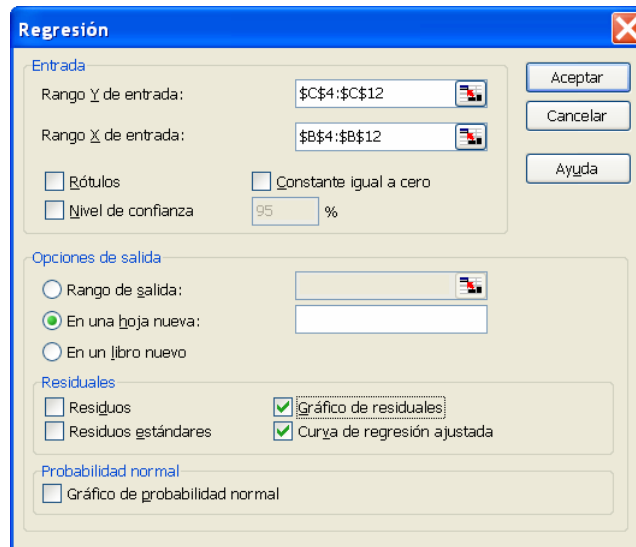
Regresión

Entrada

Rango Y de entrada: $C$4:$C$12

Rango X de entrada: $B$4:$B$12

Rótulos

Constante igual a cero

Nivel de confianza 95 %

Aceptar

Cancelar

Ayuda

Opciones de salida

Rango de salida:

En una hoja nueva:

En un libro nuevo

Residuales

Residuos

Residuos estándares

Gráfico de residuales

Curva de regresión ajustada

Probabilidad normal

Gráfico de probabilidad normal